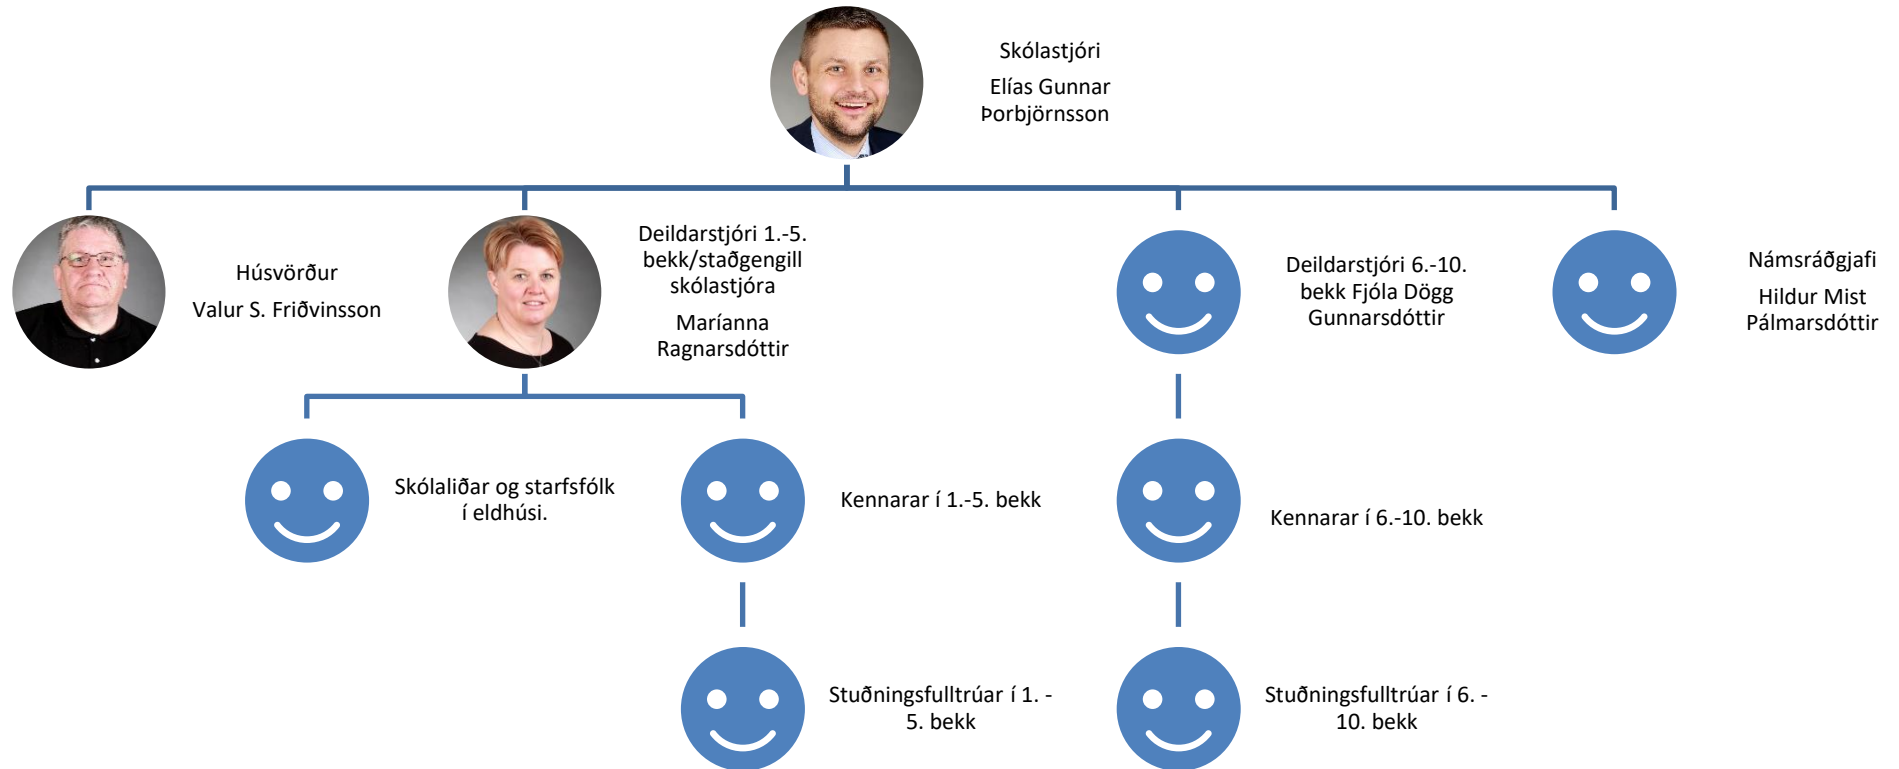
Skólastjóri

Elías Gunnar Þorbjörnsson

Húsvörður

Valur S. Friðvinsson

Deildarstjóri 1.-5. bekk/staðgengill skólastjóra

Maríanna Ragnarsdóttir

Deildarstjóri 6.-10. bekk Fjóla Dögg Gunnarsdóttir

Námsráðgjafi

Hildur Mist Pálmarsdóttir

Skólaliðar og starfsfólk í eldhúsi.

Kennarar í 1.-5. bekk

Kennarar í 6.-10. bekk

Stuðningsfulltrúar í 1. - 5. bekk

Stuðningsfulltrúar í 6. - 10. bekk